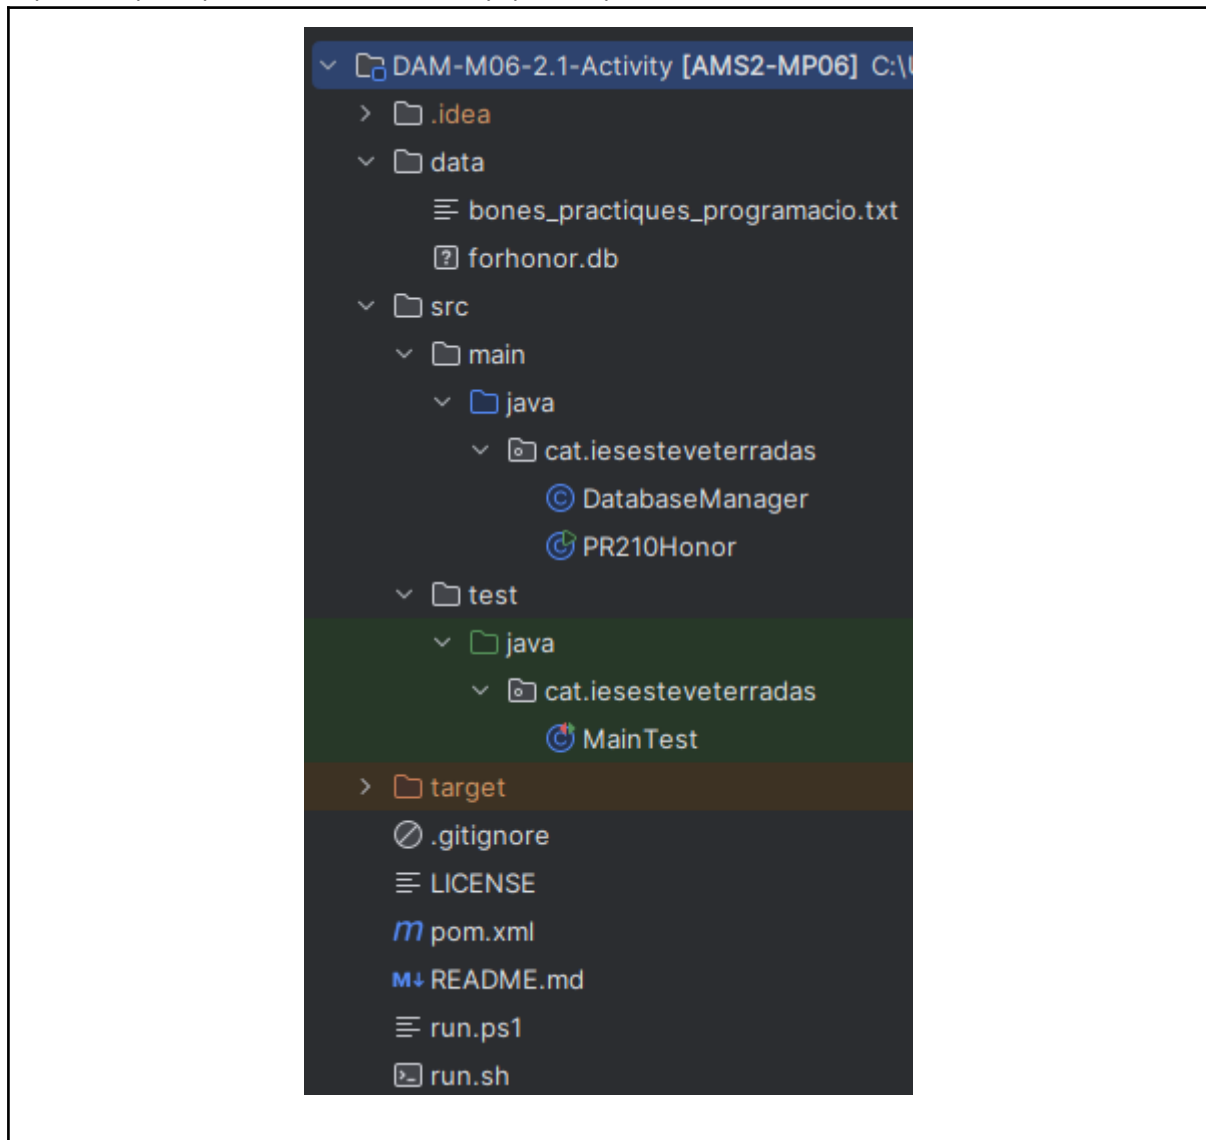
DAM-M06-2.1-Activity [AMS2-MP06] C:\

.idea

data

bones_practiques_programacio.txt

forhonor.db

src

main

java

cat.iesesteveterradas

DatabaseManager

PR210Honor

test

java

cat.iesesteveterradas

MainTest

target

.gitignore

LICENSE

pom.xml

README.md

run.ps1

run.sh